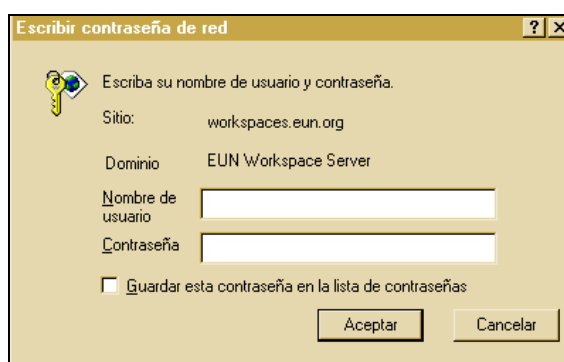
Escribir contraseña de red

? X

Escriba su nombre de usuario y contraseña.

Sitio: workspaces.eun.org

Dominio EUN Workspace Server

Nombre de usuario

Contraseña

Guardar esta contraseña en la lista de contraseñas

Aceptar

Cancelar